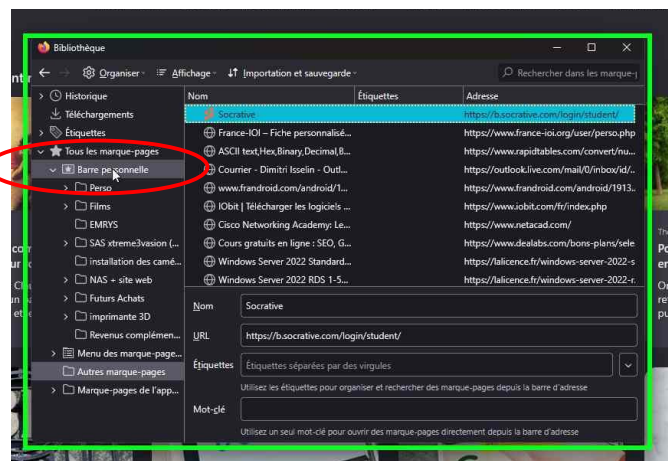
Bibliothèque

Organiser · Affichage · Importation et sauvegarde · Rechercher dans les marque-p

Historique
Téléchargements
Étiquettes
Tous les marque-pages
Barre personnelle
Perso
Films
EMRYS
SAS xtreme3vasion (...
installation des camé...
NAS + site web
Futurs Achats
imprimante 3D
Revenus complémen...
Menu des marque-page...
Autres marque-pages
Marque-pages de l'app...

| Nom | Étiquettes | Adresse |
|---|---|---|
| Socrative | | https://b.socrative.com/login/student/ |
| France-IOI – Fiche personnalisé... | | https://www.france-ioi.org/user/perso.php |
| ASCII text,Hex,Binary,Decimal,B... | | https://www.rapidtables.com/convert/nu... |
| Courrier - Dimitri Isselin - Outl... | | https://outlook.live.com/mail/0/inbox/id/... |
| www.frandroid.com/android/1... | | https://www.frandroid.com/android/1913... |
| IObit \| Télécharger les logiciels ... | | https://www.iobit.com/fr/index.php |
| Cisco Networking Academy: Le... | | https://www.netacad.com/ |
| Cours gratuits en ligne : SEO, G... | | https://www.dealabs.com/bons-plans/sele |
| Windows Server 2022 Standard... | | https://lalicence.fr/windows-server-2022-s |
| Windows Server 2022 RDS 1-5... | | https://lalicence.fr/windows-server-2022-r. |

Nom: Socrative
URL: https://b.socrative.com/login/student/
Étiquettes: Étiquettes séparées par des virgules
Utilisez les étiquettes pour organiser et rechercher des marque-pages depuis la barre d'adresse
Mot-clé:
Utilisez un seul mot-clé pour ouvrir des marque-pages directement depuis la barre d'adresse